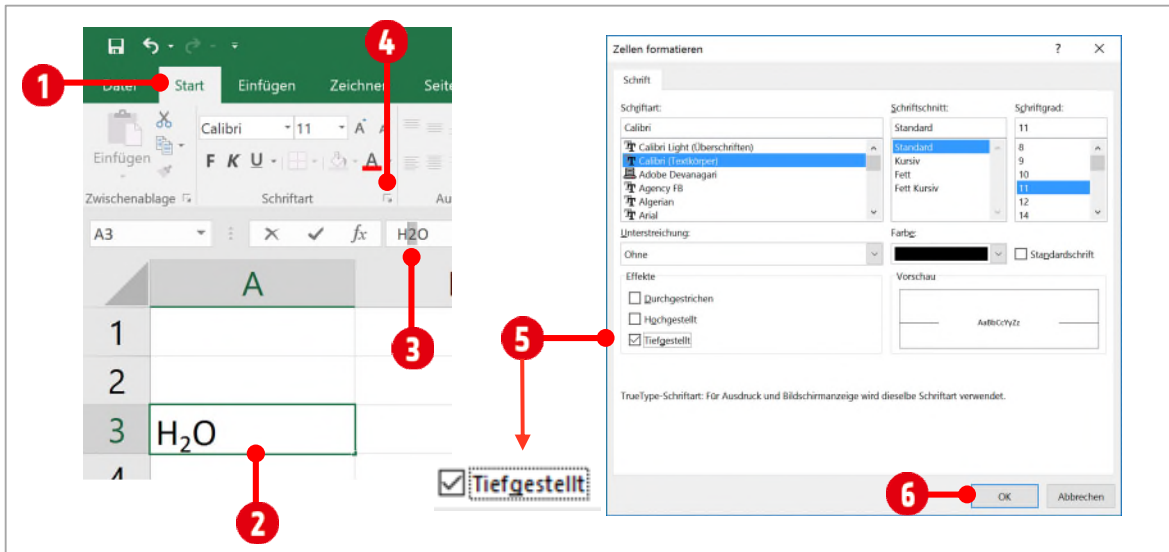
1
Datei Start Einfügen Zeichnen Seite
4
Einfügen
Calibri 11 A A
F K U A
Zwischenablage
Schriftart
Au
A3
$f_x$
H2O
A
1
2
3 $H_2O$
4
3
2
5
☑ Tiefgestellt

Zellen formatieren
?
×
Schrift
Schriftart:
Calibri
Calibri Light (Überschriften)
Calibri (Textkörper)
Adobe Devanagari
Agency FB
Algerian
Arial
Schriftschnitt:
Standard
Standard
Kursiv
Fett
Fett Kursiv
Schriftgrad:
11
8
9
10
11
12
14
Unterstreichung:
Ohne
Farbe:
Standardschrift
Effekte
Durchgestrichen
Hochgestellt
Tiefgestellt
Vorschau
AaBbCcYyZz
TrueType-Schriftart: Für Ausdruck und Bildschirmanzeige wird dieselbe Schriftart verwendet.
6
OK
Abbrechen